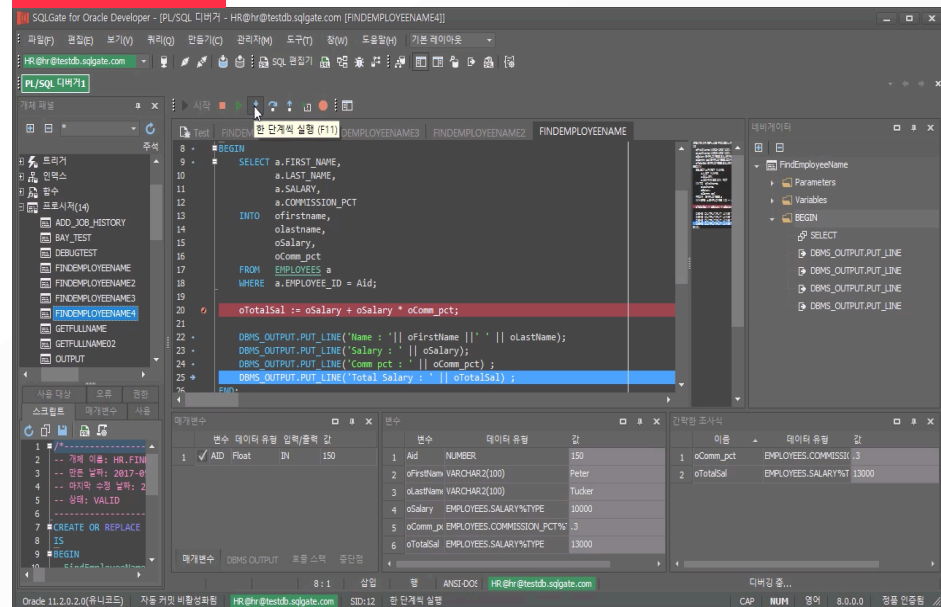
SQLGate for Oracle Developer - [PL/SQL 디버거 - HR@hr@testdb.sqlgate.com [FINDEMPLOYEENAME4]]

파일(F) 편집(E) 보기(V) 쿼리(Q) 만들기(C) 관리자(M) 도구(T) 창(W) 도움말(H) 기본 레이아웃

HR@hr@testdb.sqlgate.com SQL 편집기

PL/SQL 디버거1

개체 패널

주석

트리거
인덱스
함수
프로시저(14)
ADD_JOB_HISTORY
BAY_TEST
DEBUGTEST
FINDEMPLOYEENAME
FINDEMPLOYEENAME2
FINDEMPLOYEENAME3
FINDEMPLOYEENAME4
GETFULLNAME
GETFULLNAME02
OUTPUT

사용 대상 오류 권한
스크립트 매개변수 사용

1 /*-----------------
2 -- 개체 이름: HR.FINI
3 -- 만든 날짜: 2017-0
4 -- 마지막 수정 날짜: 2
5 -- 상태: VALID
6 -----------------
7 CREATE OR REPLACE
8 IS
9 BEGIN
10 FindEmployeeName

시작
한 단계씩 실행 (F11)

Test FINDEM... DEMPLOYEENAME3 FINDEMPLOYEENAME2 FINDEMPLOYEENAME

8 BEGIN
9 SELECT a.FIRST_NAME,
10 a.LAST_NAME,
11 a.SALARY,
12 a.COMMISSION_PCT
13 INTO ofirstname,
14 olastname,
15 oSalary,
16 oComm_pct
17 FROM EMPLOYEES a
18 WHERE a.EMPLOYEE_ID = Aid;
19
20 oTotalSal := oSalary + oSalary * oComm_pct;
21
22 DBMS_OUTPUT.PUT_LINE('Name : '|| oFirstName ||' ' || oLastName);
23 DBMS_OUTPUT.PUT_LINE('Salary : ' || oSalary);
24 DBMS_OUTPUT.PUT_LINE('Comm pct : ' || oComm_pct) ;
25 DBMS_OUTPUT.PUT_LINE('Total Salary : ' || oTotalSal) ;
26 END;

네비게이터
FindEmployeeName
Parameters
Variables
BEGIN
SELECT
DBMS_OUTPUT.PUT_LINE
DBMS_OUTPUT.PUT_LINE
DBMS_OUTPUT.PUT_LINE
DBMS_OUTPUT.PUT_LINE

매개변수

| | 변수 | 데이터 유형 | 입력/출력 | 값 |
|---|---|---|---|---|
| 1 | AID | Float | IN | 150 |

매개변수 DBMS OUTPUT 호출 스택 중단점

변수

| | 변수 | 데이터 유형 | 값 |
|---|---|---|---|
| 1 | Aid | NUMBER | 150 |
| 2 | oFirstName | VARCHAR2(100) | Peter |
| 3 | oLastName | VARCHAR2(100) | Tucker |
| 4 | oSalary | EMPLOYEES.SALARY%TYPE | 10000 |
| 5 | oComm_pc | EMPLOYEES.COMMISSION_PCT%T | .3 |
| 6 | oTotalSal | EMPLOYEES.SALARY%TYPE | 13000 |

간략한 조사식

| | 이름 | 데이터 유형 | 값 |
|---|---|---|---|
| 1 | oComm_pct | EMPLOYEES.COMMISSI | .3 |
| 2 | oTotalSal | EMPLOYEES.SALARY%T | 13000 |

8 : 1 삽입 행 ANSI-DOS HR@hr@testdb.sqlgate.com 디버깅 중...

Oracle 11.2.0.2.0(유니코드) 자동 커밋 비활성화됨 HR@hr@testdb.sqlgate.com SID:12 한 단계씩 실행 CAP NUM 영어 8.0.0.0 정품 인증됨